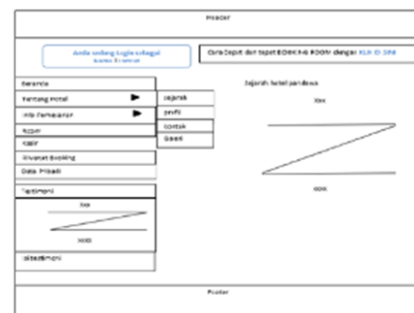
Header

Anda sedang Login sebagai kamu (nama)

Cara Cepat dan Tepat BOOKING ROOM dengan KLIK DI SINI

Beranda
Tentang Hotel
Info Pembayaran
Room
Kasir
Riwayat Booking
Data Pribadi

Sejarah
Profil
Kontak
Saran

Sejarah hotel pandawa

Xxx

xxxx

Testimoni

Xxx

xxxx

isiTestimoni

Footer